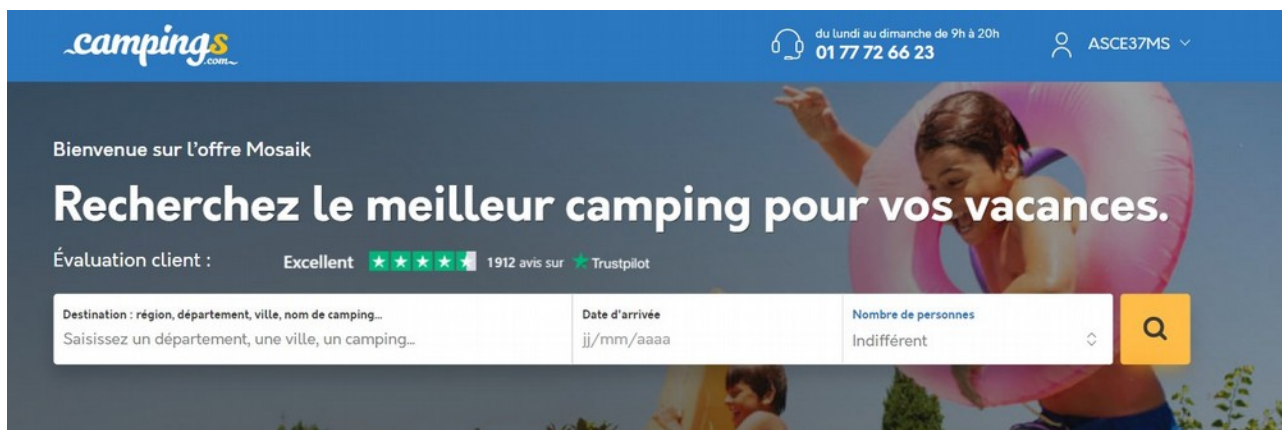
campings .com

du lundi au dimanche de 9h à 20h
01 77 72 66 23

ASCE37MS

Bienvenue sur l'offre Mosaik

Recherchez le meilleur camping pour vos vacances.

Évaluation client :

Excellent 1912 avis sur Trustpilot

Destination : région, département, ville, nom de camping...
Saisissez un département, une ville, un camping...

Date d'arrivée
jj/mm/aaaa

Nombre de personnes
Indifférent